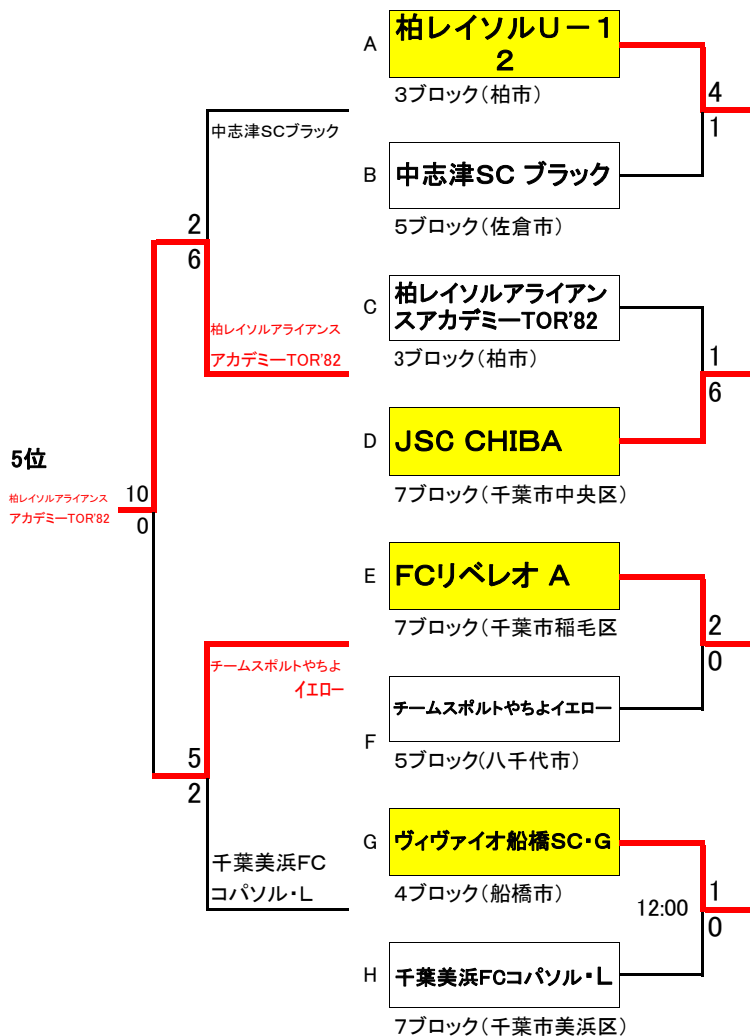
5位

柏レイソルアライアンスアカデミーTOR'82

10
0

中志津SCブラック

2
6

柏レイソルアライアンスアカデミーTOR'82

チームスポルトやちよイエロー

5
2

千葉美浜FCコパソル・L

A 柏レイソルU－12
3ブロック（柏市）

4
1

B 中志津SC ブラック
5ブロック（佐倉市）

C 柏レイソルアライアンスアカデミーTOR'82
3ブロック（柏市）

1
6

D JSC CHIBA
7ブロック（千葉市中央区）

E FCリベレオ A
7ブロック（千葉市稲毛区

2
0

F チームスポルトやちよイエロー
5ブロック(八千代市)

G ヴィヴァイオ船橋SC･G
4ブロック（船橋市）

12:00

1
0

H 千葉美浜FCコパソル・L
7ブロック（千葉市美浜区）